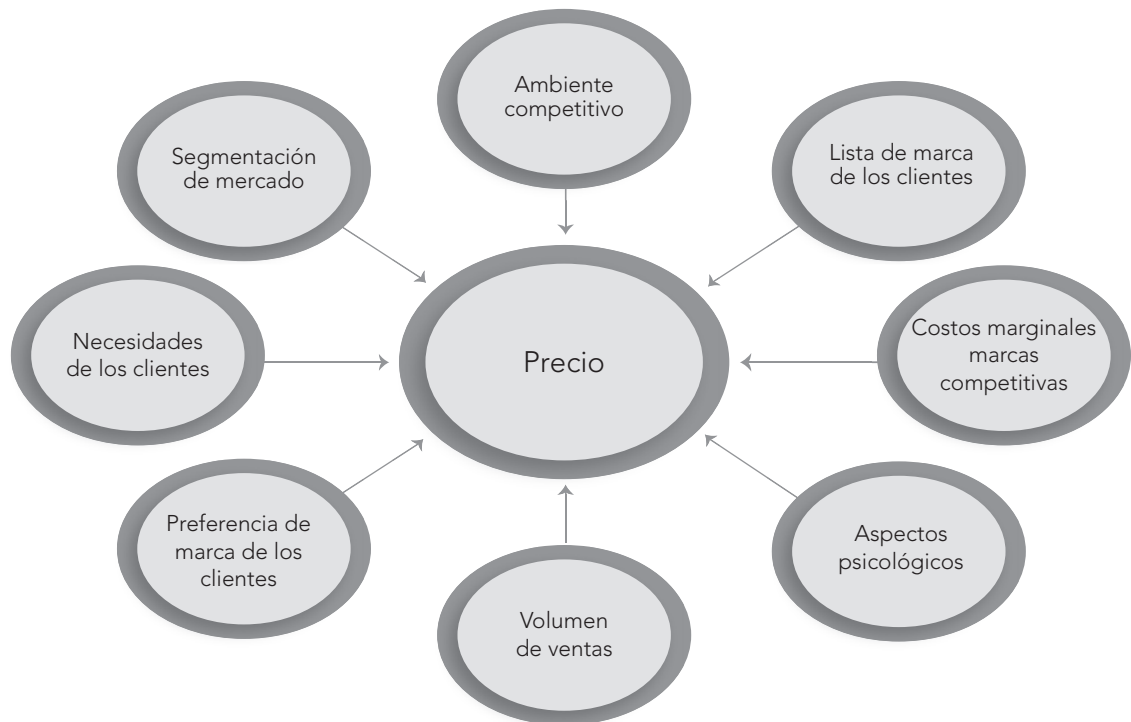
Ambiente competitivo

Segmentación de mercado

Lista de marca de los clientes

Necesidades de los clientes

Precio

Costos marginales marcas competitivas

Preferencia de marca de los clientes

Aspectos psicológicos

Volumen de ventas